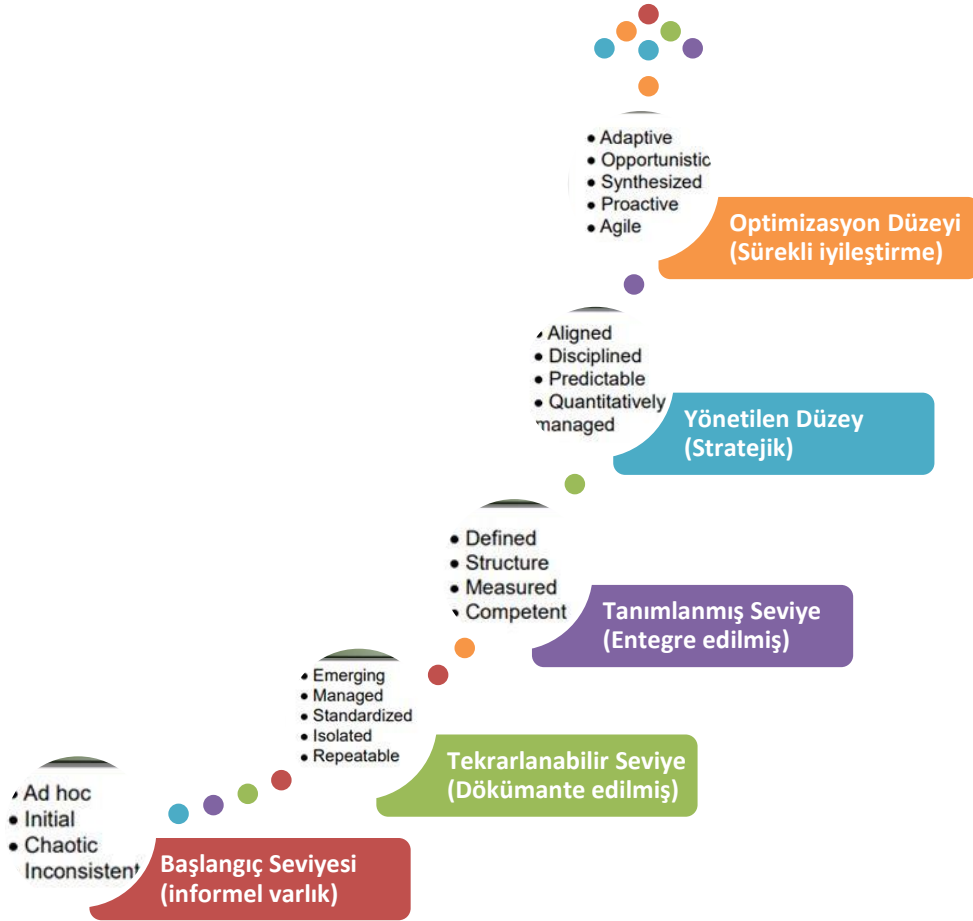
• Adaptive
• Opportunistic
• Synthesized
• Proactive
• Agile

Optimizasyon Düzeyi
(Sürekli iyileştirme)

• Aligned
• Disciplined
• Predictable
• Quantitatively managed

Yönetilen Düzey
(Stratejik)

• Defined
• Structure
• Measured
• Competent

Tanımlanmış Seviye
(Entegre edilmiş)

• Emerging
• Managed
• Standardized
• Isolated
• Repeatable

Tekrarlanabilir Seviye
(Dökümante edilmiş)

• Ad hoc
• Initial
• Chaotic
Inconsistent

Başlangıç Seviyesi
(informel varlık)